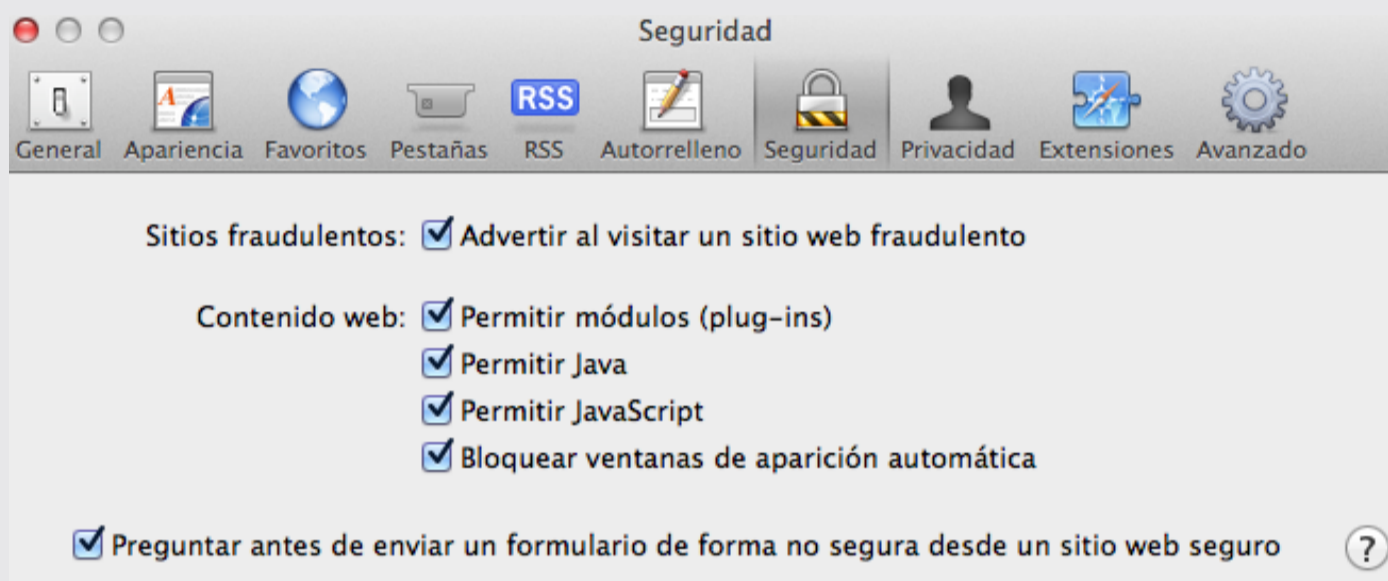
Seguridad

RSS

General Apariencia Favoritos Pestañas RSS Autorrelleno Seguridad Privacidad Extensiones Avanzado

Sitios fraudulentos: Advertir al visitar un sitio web fraudulento

Contenido web: Permitir módulos (plug-ins)
Permitir Java
Permitir JavaScript
Bloquear ventanas de aparición automática

Preguntar antes de enviar un formulario de forma no segura desde un sitio web seguro

?